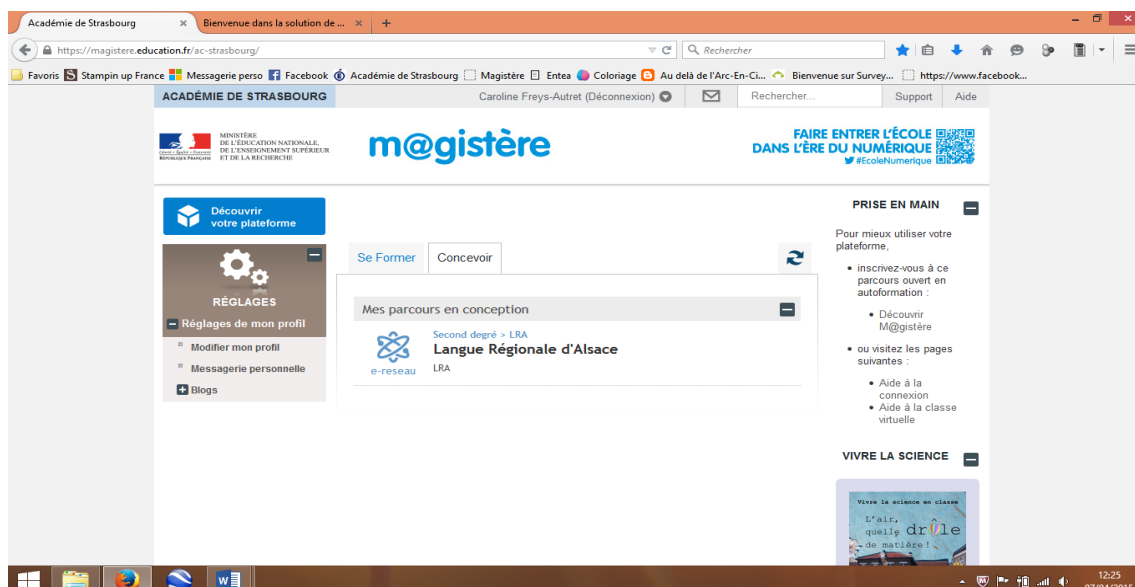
Académie de Strasbourg ×
Bienvenue dans la solution de ... ×
+

https://magistere.education.fr/ac-strasbourg/
Rechercher

Favoris
Stampin up France
Messagerie perso
Facebook
Académie de Strasbourg
Magistère
Entea
Coloriage
Au delà de l'Arc-En-Ci...
Bienvenue sur Survey...
https://www.facebook...

ACADÉMIE DE STRASBOURG
Caroline Freys-Autret (Déconnexion)
Rechercher...
Support
Aide

MINISTÈRE DE L'ÉDUCATION NATIONALE, DE L'ENSEIGNEMENT SUPÉRIEUR ET DE LA RECHERCHE
RÉPUBLIQUE FRANÇAISE

m@gistère

FAIRE ENTRER L'ÉCOLE DANS L'ÈRE DU NUMÉRIQUE
#EcoleNumerique

Découvrir votre plateforme

RÉGLAGES
Réglages de mon profil
Modifier mon profil
Messagerie personnelle
Blogs

Se Former
Concevoir

Mes parcours en conception
Second degré > LRA
Langue Régionale d'Alsace
e-reseau
LRA

PRISE EN MAIN
Pour mieux utiliser votre plateforme,
• inscrivez-vous à ce parcours ouvert en autoformation :
• Découvrir M@gistère
• ou visitez les pages suivantes :
• Aide à la connexion
• Aide à la classe virtuelle

VIVRE LA SCIENCE
Vivre la science en classe
L'air, quelle drôle de matière !

12:25
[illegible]